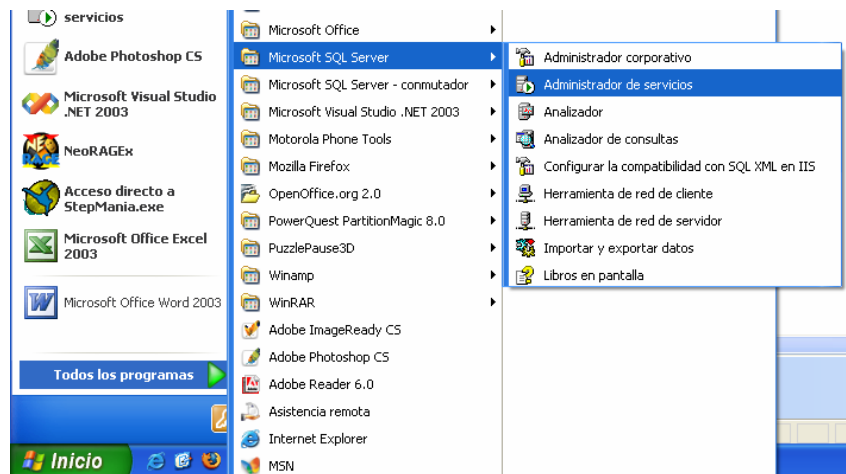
servicios

Adobe Photoshop CS

Microsoft Visual Studio .NET 2003

NeoRAGEx

Acceso directo a StepMania.exe

Microsoft Office Excel 2003

Microsoft Office Word 2003

Todos los programas

Inicio

Microsoft Office
Microsoft SQL Server
Microsoft SQL Server - conmutador
Microsoft Visual Studio .NET 2003
Motorola Phone Tools
Mozilla Firefox
OpenOffice.org 2.0
PowerQuest PartitionMagic 8.0
PuzzlePause3D
Winamp
WinRAR
Adobe ImageReady CS
Adobe Photoshop CS
Adobe Reader 6.0
Asistencia remota
Internet Explorer
MSN

Administrador corporativo
Administrador de servicios
Analizador
Analizador de consultas
Configurar la compatibilidad con SQL XML en IIS
Herramienta de red de cliente
Herramienta de red de servidor
Importar y exportar datos
Libros en pantalla